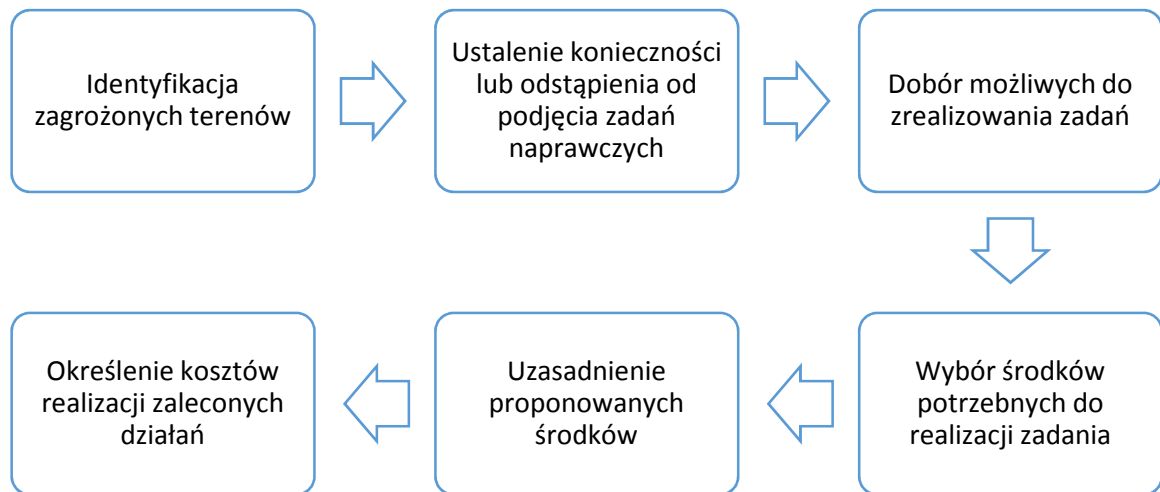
Identyfikacja zagrożonych terenów

Ustalenie konieczności lub odstąpienia od podjęcia zadań naprawczych

Dobór możliwych do zrealizowania zadań

Wybór środków potrzebnych do realizacji zadania

Uzasadnienie proponowanych środków

Określenie kosztów realizacji zaleconych działań